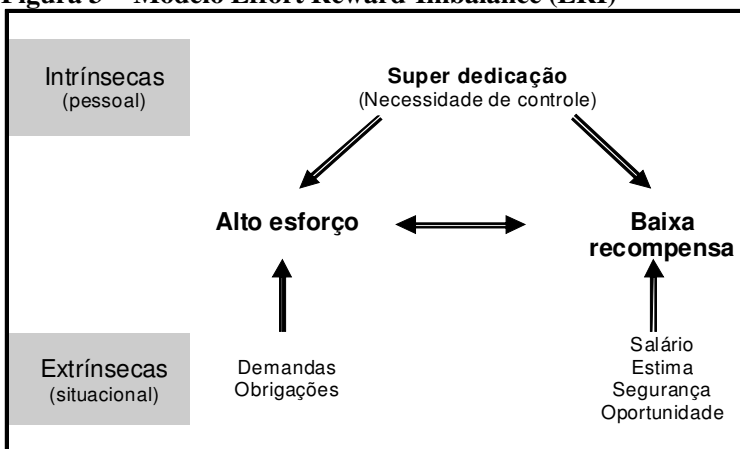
Figura 5 – Modelo Effort-Reward-Imbalance (ERI)

Intrínsecas
(pessoal)

Super dedicação
(Necessidade de controle)

Alto esforço

Baixa recompensa

Extrínsecas
(situacional)

Demandas
Obrigações

Salário
Estima
Segurança
Oportunidade